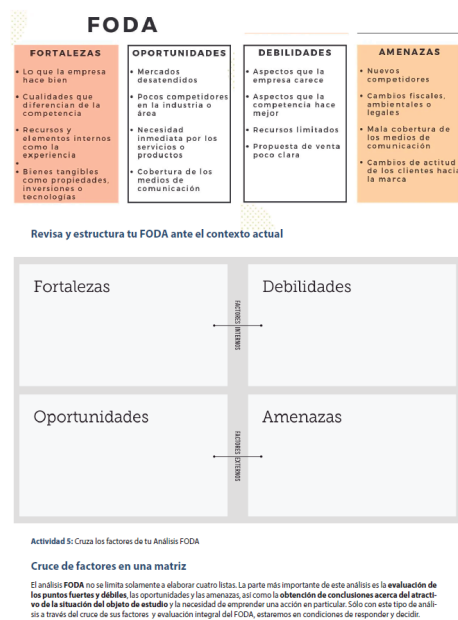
FODA

FORTALEZAS
• Lo que la empresa hace bien
• Cualidades que diferencian de la competencia
• Recursos y elementos internos como la experiencia
• Bienes tangibles como propiedades, inversiones o tecnologías

OPORTUNIDADES
• Mercados desatendidos
• Pocos competidores en la industria o área
• Necesidad inmediata por los servicios o productos
• Cobertura de los medios de comunicación

DEBILIDADES
• Aspectos que la empresa carece
• Aspectos que la competencia hace mejor
• Recursos limitados
• Propuesta de venta poco clara

AMENAZAS
• Nuevos competidores
• Cambios fiscales, ambientales o legales
• Mala cobertura de los medios de comunicación
• Cambios de actitud de los clientes hacia la marca

Revisa y estructura tu FODA ante el contexto actual

Fortalezas

Debilidades

FACTORES INTERNOS

Oportunidades

Amenazas

FACTORES EXTERNOS

Actividad 5: Cruza los factores de tu Análisis FODA

Cruce de factores en una matriz

El análisis FODA no se limita solamente a elaborar cuatro listas. La parte más importante de este análisis es la evaluación de los puntos fuertes y débiles, las oportunidades y las amenazas, así como la obtención de conclusiones acerca del atractivo de la situación del objeto de estudio y la necesidad de emprender una acción en particular. Sólo con este tipo de análisis a través del cruce de sus factores y evaluación integral del FODA, estaremos en condiciones de responder y decidir.